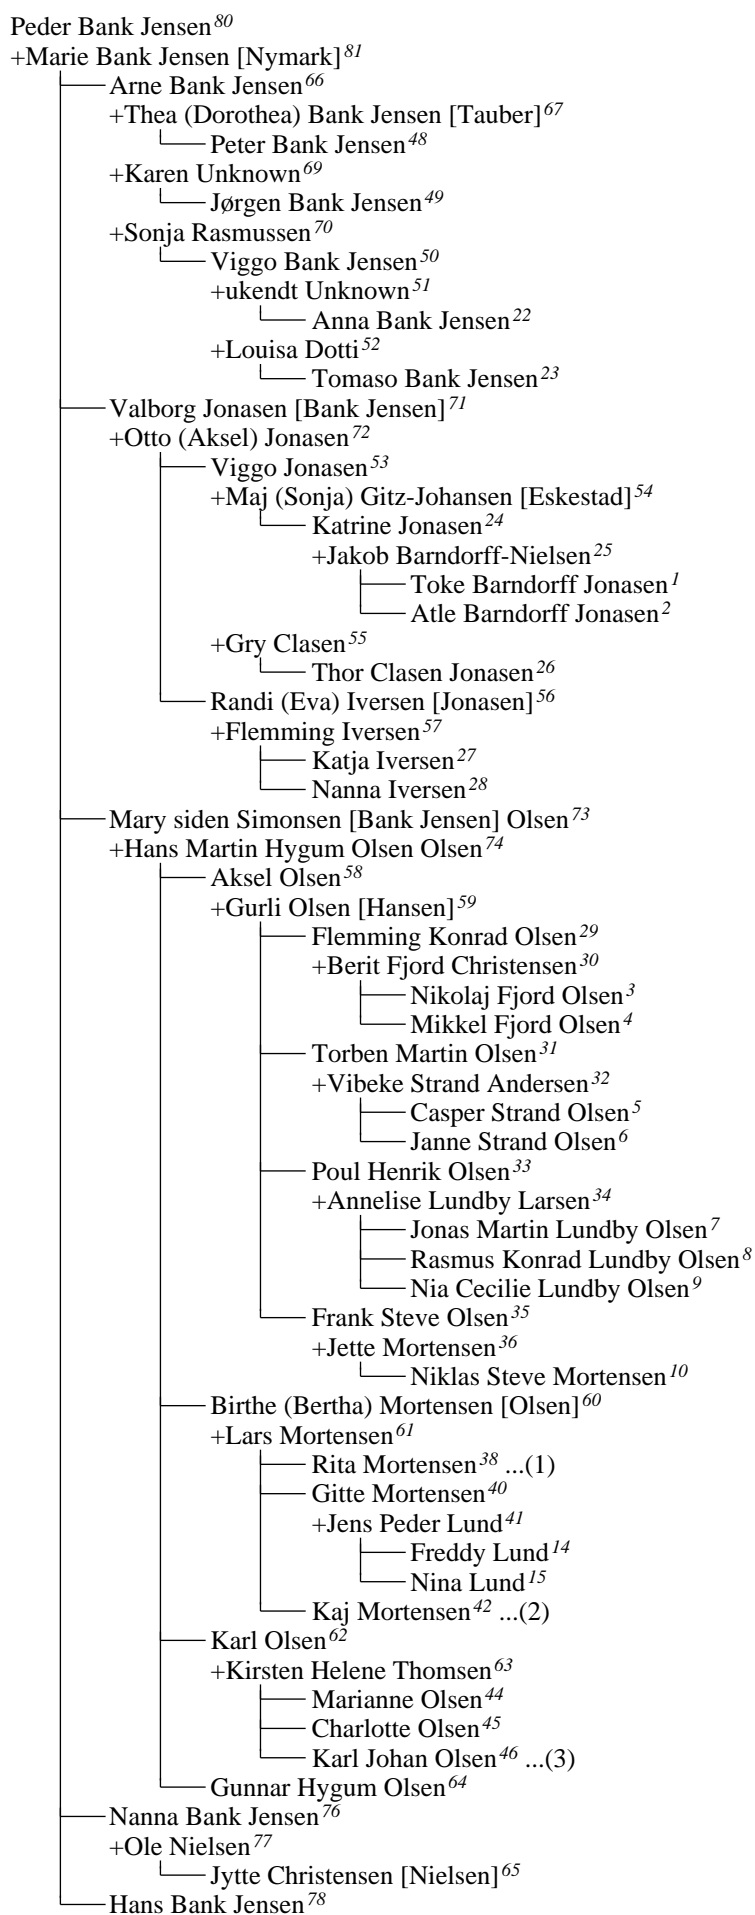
Peder Bank Jensen$^{80}$
+Marie Bank Jensen [Nymark]$^{81}$
Arne Bank Jensen$^{66}$
+Thea (Dorothea) Bank Jensen [Tauber]$^{67}$
Peter Bank Jensen$^{48}$
+Karen Unknown$^{69}$
Jørgen Bank Jensen$^{49}$
+Sonja Rasmussen$^{70}$
Viggo Bank Jensen$^{50}$
+ukendt Unknown$^{51}$
Anna Bank Jensen$^{22}$
+Louisa Dotti$^{52}$
Tomaso Bank Jensen$^{23}$
Valborg Jonasen [Bank Jensen]$^{71}$
+Otto (Aksel) Jonasen$^{72}$
Viggo Jonasen$^{53}$
+Maj (Sonja) Gitz-Johansen [Eskestad]$^{54}$
Katrine Jonasen$^{24}$
+Jakob Barndorff-Nielsen$^{25}$
Toke Barndorff Jonasen$^{1}$
Atle Barndorff Jonasen$^{2}$
+Gry Clasen$^{55}$
Thor Clasen Jonasen$^{26}$
Randi (Eva) Iversen [Jonasen]$^{56}$
+Flemming Iversen$^{57}$
Katja Iversen$^{27}$
Nanna Iversen$^{28}$
Mary siden Simonsen [Bank Jensen] Olsen$^{73}$
+Hans Martin Hygum Olsen Olsen$^{74}$
Aksel Olsen$^{58}$
+Gurli Olsen [Hansen]$^{59}$
Flemming Konrad Olsen$^{29}$
+Berit Fjord Christensen$^{30}$
Nikolaj Fjord Olsen$^{3}$
Mikkel Fjord Olsen$^{4}$
Torben Martin Olsen$^{31}$
+Vibeke Strand Andersen$^{32}$
Casper Strand Olsen$^{5}$
Janne Strand Olsen$^{6}$
Poul Henrik Olsen$^{33}$
+Annelise Lundby Larsen$^{34}$
Jonas Martin Lundby Olsen$^{7}$
Rasmus Konrad Lundby Olsen$^{8}$
Nia Cecilie Lundby Olsen$^{9}$
Frank Steve Olsen$^{35}$
+Jette Mortensen$^{36}$
Niklas Steve Mortensen$^{10}$
Birthe (Bertha) Mortensen [Olsen]$^{60}$
+Lars Mortensen$^{61}$
Rita Mortensen$^{38}$ ...(1)
Gitte Mortensen$^{40}$
+Jens Peder Lund$^{41}$
Freddy Lund$^{14}$
Nina Lund$^{15}$
Kaj Mortensen$^{42}$ ...(2)
Karl Olsen$^{62}$
+Kirsten Helene Thomsen$^{63}$
Marianne Olsen$^{44}$
Charlotte Olsen$^{45}$
Karl Johan Olsen$^{46}$ ...(3)
Gunnar Hygum Olsen$^{64}$
Nanna Bank Jensen$^{76}$
+Ole Nielsen$^{77}$
Jytte Christensen [Nielsen]$^{65}$
Hans Bank Jensen$^{78}$